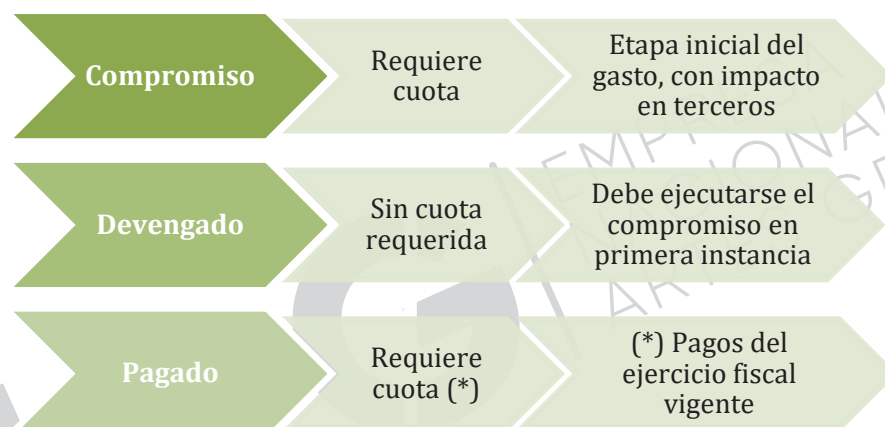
Compromiso

Requiere cuota

Etapa inicial del gasto, con impacto en terceros

Devengado

Sin cuota requerida

Debe ejecutarse el compromiso en primera instancia

Pagado

Requiere cuota (*)

(*) Pagos del ejercicio fiscal vigente